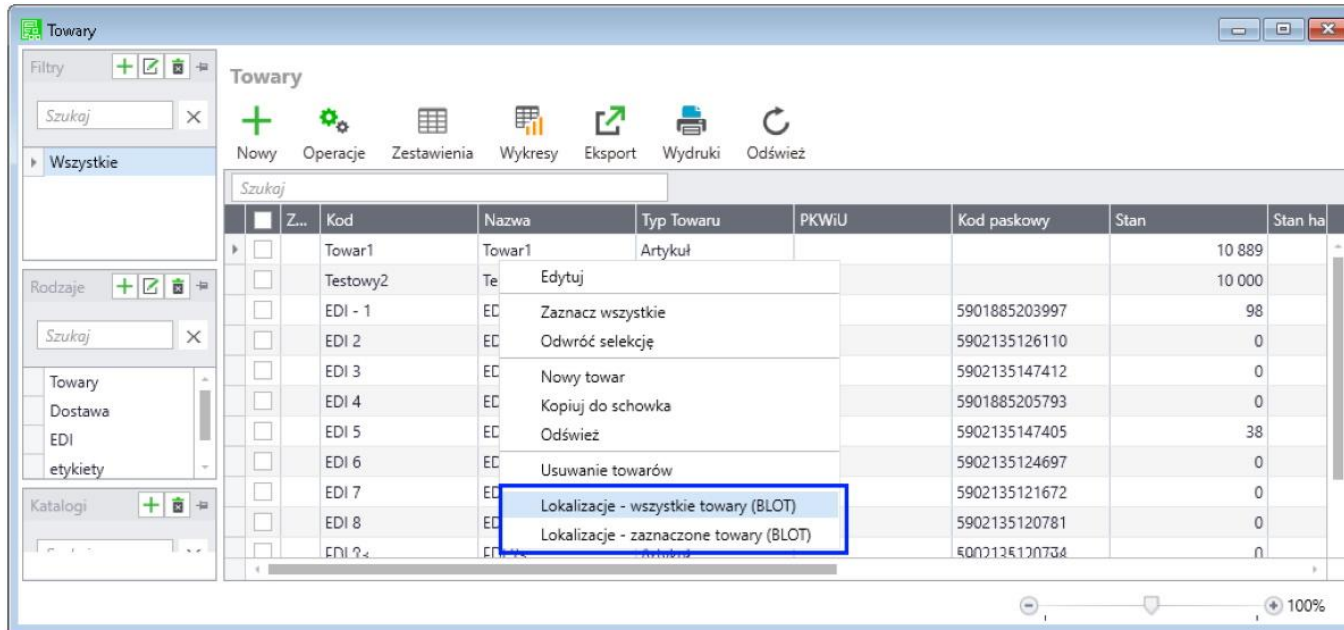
Towary

Filtry

Szukaj

Wszystkie

Rodzaje

Szukaj

Towary
Dostawa
EDI
etykiety

Katalogi

Towary

Nowy Operacje Zestawienia Wykresy Eksport Wydruki Odśwież

Szukaj

| | Z... | Kod | Nazwa | Typ Towaru | PKWiU | Kod paskowy | Stan | Stan ha |
|---|---|---|---|---|---|---|---|---|
| | | Towar1 | Towar1 | Artykuł | | | 10 889 | |
| | | Testowy2 | Te | | | | 10 000 | |
| | | EDI - 1 | ED | | | 5901885203997 | 98 | |
| | | EDI 2 | ED | | | 5902135126110 | 0 | |
| | | EDI 3 | ED | | | 5902135147412 | 0 | |
| | | EDI 4 | ED | | | 5901885205793 | 0 | |
| | | EDI 5 | ED | | | 5902135147405 | 38 | |
| | | EDI 6 | ED | | | 5902135124697 | 0 | |
| | | EDI 7 | ED | | | 5902135121672 | 0 | |
| | | EDI 8 | ED | | | 5902135120781 | 0 | |
| | | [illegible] | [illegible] | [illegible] | | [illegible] | 0 | |

Edytuj
Zaznacz wszystkie
Odwróć selekcję
Nowy towar
Kopiuj do schowka
Odśwież
Usuwanie towarów
Lokalizacje - wszystkie towary (BLOT)
Lokalizacje - zaznaczone towary (BLOT)

100%